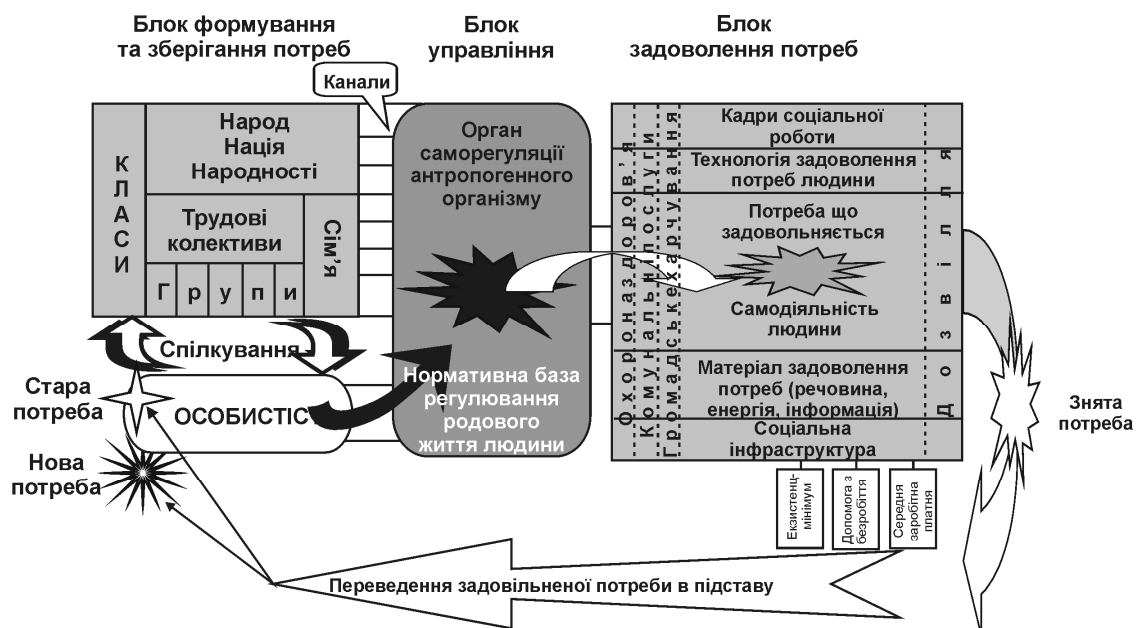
Блок формування та зберігання потреб

Блок управління

Блок задоволення потреб

Канали

К Л А С И

Народ
Нація
Народності

Трудові колективи

Сім'я

Г р у п и

Орган саморегуляції антропогенного організму

Нормативна база регулювання родового життя людини

Спілкування

ОСОБИСТІСТЬ

Стара потреба

Нова потреба

Охорона здоров'я

Комунальні послуги

Громадське харчування

Кадри соціальної роботи

Технологія задоволення потреб людини

Потреба що задовольняється

Самодіяльність людини

Матеріал задоволення потреб (речовина, енергія, інформація)

Соціальна інфраструктура

Дозвілля

Екзистенц-мінімум

Допомога з безробіття

Середня заробітна платня

Знята потреба

Переведення задовільненої потреби в підставу